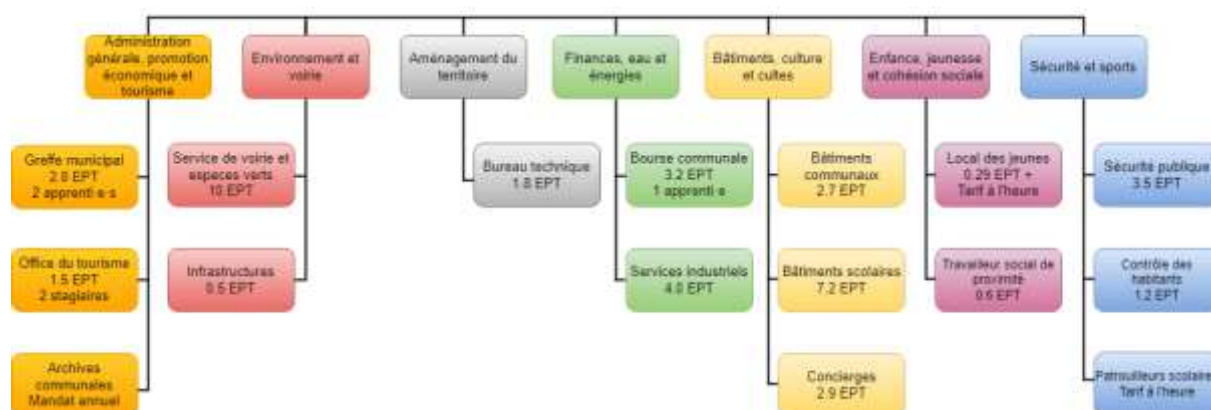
Administration générale, promotion économique et tourisme

Greffe municipal
2.8 EPT
2 apprenti·e·s

Office du tourisme
1.5 EPT
2 stagiaires

Archives communales
Mandat annuel

Environnement et voirie

Service de voirie et espaces verts
10 EPT

Infrastructures
0.5 EPT

Aménagement du territoire

Bureau technique
1.8 EPT

Finances, eau et énergies

Bourse communale
3.2 EPT
1 apprenti·e

Services industriels
4.0 EPT

Bâtiments, culture et cultes

Bâtiments communaux
2.7 EPT

Bâtiments scolaires
7.2 EPT

Concierges
2.9 EPT

Enfance, jeunesse et cohésion sociale

Local des jeunes
0.29 EPT +
Tarif à l'heure

Travailleur social de proximité
0.6 EPT

Sécurité et sports

Sécurité publique
3.5 EPT

Contrôle des habitants
1.2 EPT

Patrouilleurs scolaires
Tarif à l'heure